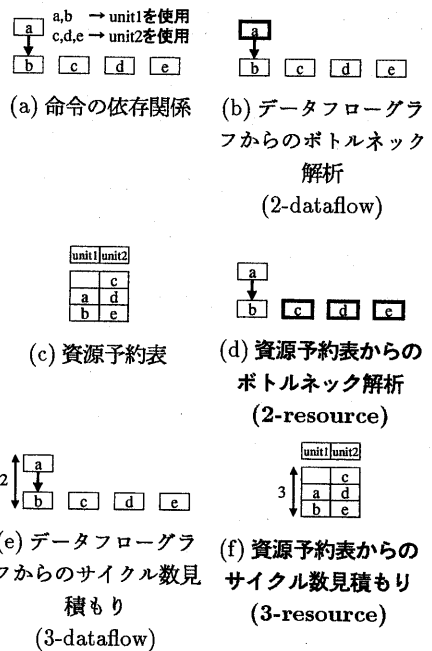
a,b → unit1を使用
c,d,e → unit2を使用

a
b c d e

(a) 命令の依存関係

a
b c d e

(b) データフローグラフからのボトルネック解析 (2-dataflow)

| unit1 | unit2 |
|---|---|
| | c |
| a | d |
| b | e |

(c) 資源予約表

a
b c d e

(d) 資源予約表からのボトルネック解析 (2-resource)

2
a
b c d e

(e) データフローグラフからのサイクル数見積もり (3-dataflow)

3

| unit1 | unit2 |
|---|---|
| | c |
| a | d |
| b | e |

(f) 資源予約表からのサイクル数見積もり (3-resource)